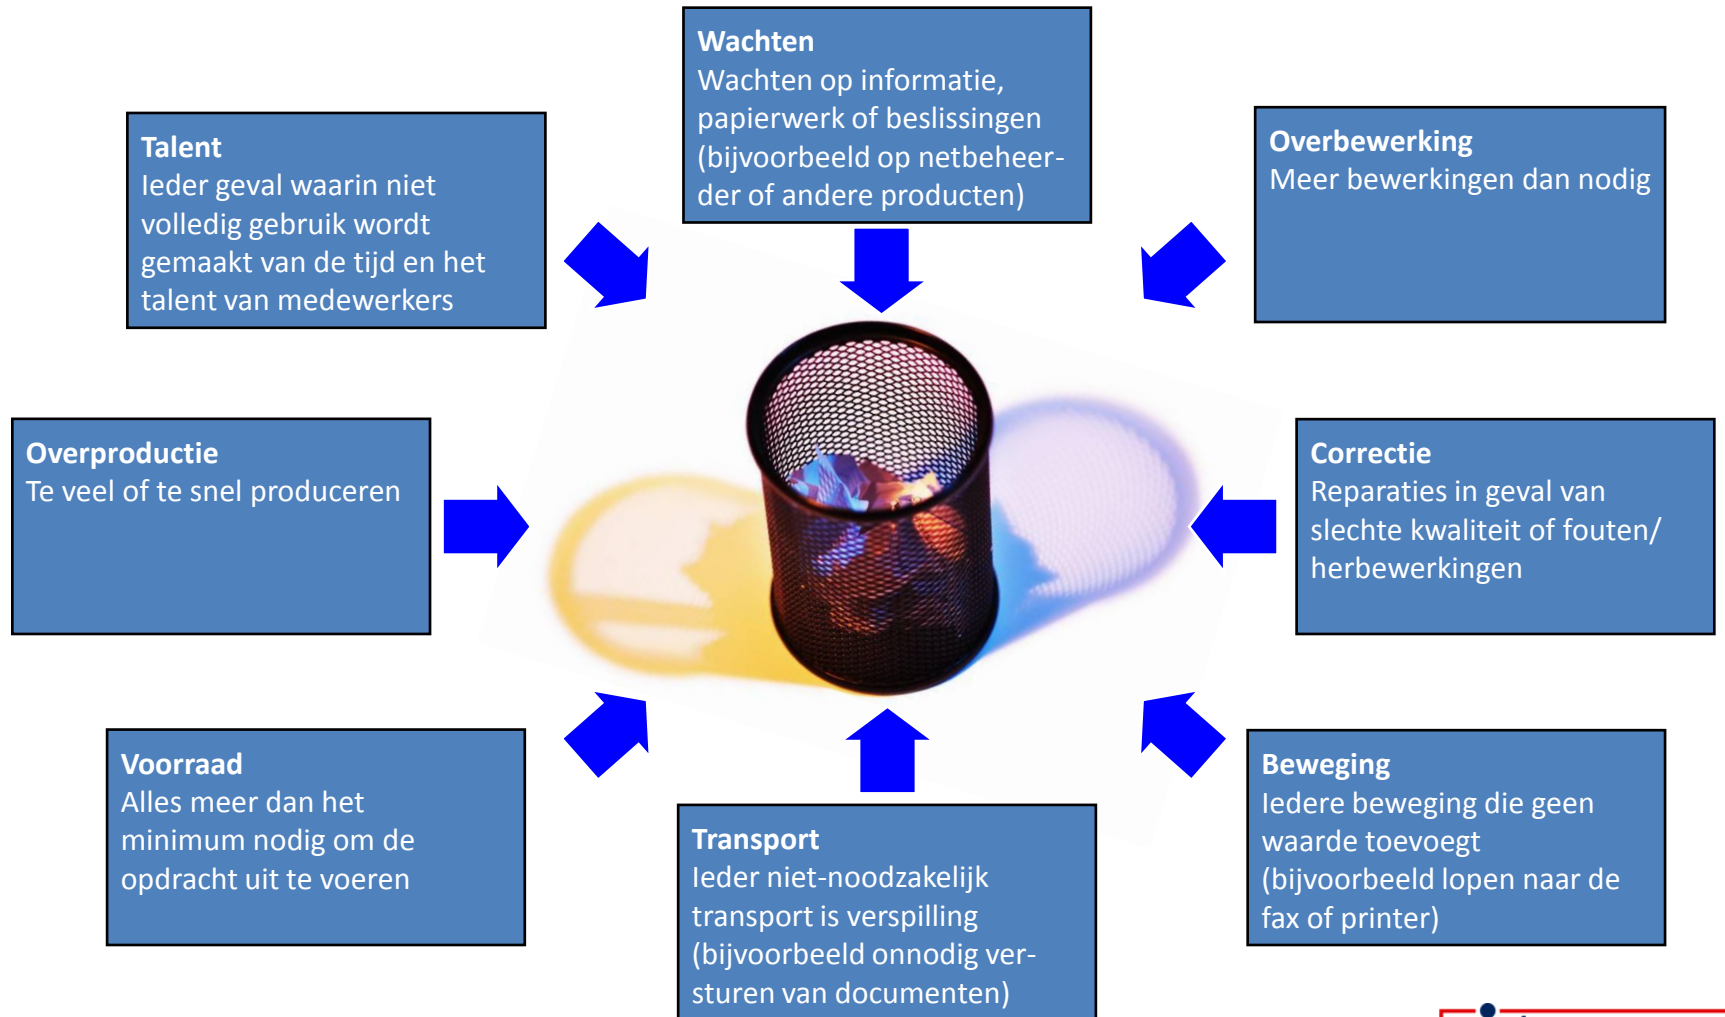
**Talent**
Ieder geval waarin niet volledig gebruik wordt gemaakt van de tijd en het talent van medewerkers

**Wachten**
Wachten op informatie, papierwerk of beslissingen (bijvoorbeeld op netbeheerder of andere producten)

**Overbewerking**
Meer bewerkingen dan nodig

**Overproductie**
Te veel of te snel produceren

**Correctie**
Reparaties in geval van slechte kwaliteit of fouten/ herbewerkingen

**Voorraad**
Alles meer dan het minimum nodig om de opdracht uit te voeren

**Transport**
Ieder niet-noodzakelijk transport is verspilling (bijvoorbeeld onnodig versturen van documenten)

**Beweging**
Iedere beweging die geen waarde toevoegt (bijvoorbeeld lopen naar de fax of printer)